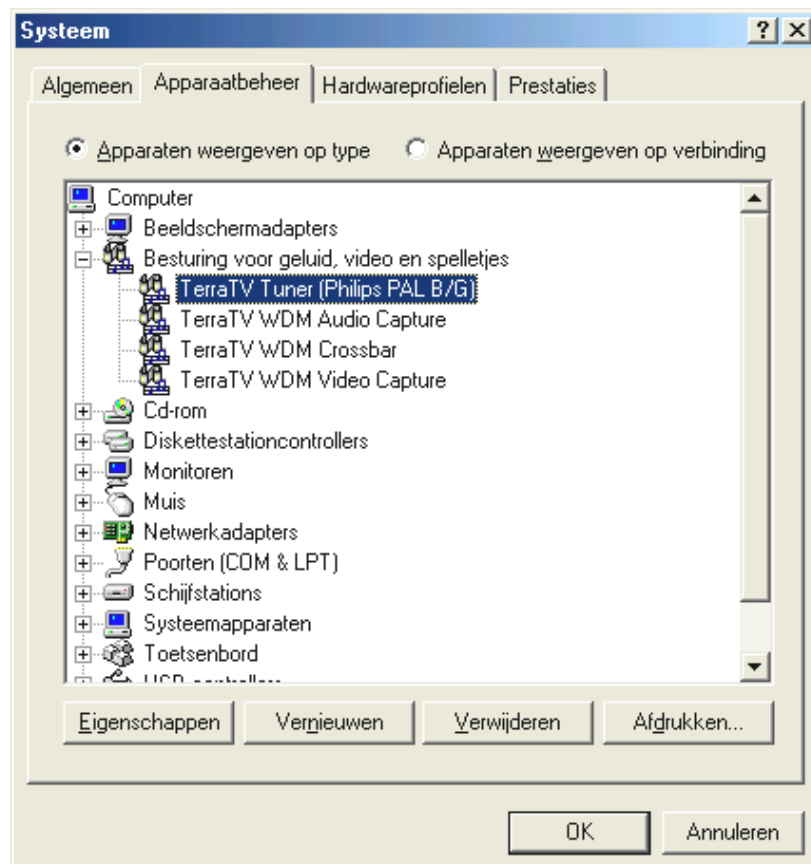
Systeem
? X

Algemeen | Apparaatbeheer | Hardwareprofielen | Prestaties

Apparaten weergeven op type
Apparaten weergeven op verbinding

Computer
Beeldschermadapters
Besturing voor geluid, video en spelletjes
TerraTV Tuner (Philips PAL B/G)
TerraTV WDM Audio Capture
TerraTV WDM Crossbar
TerraTV WDM Video Capture
Cd-rom
Diskettestationcontrollers
Monitoren
Muis
Netwerkadapters
Poorten (COM & LPT)
Schijfstations
Systeemapparaten
Toetsenbord
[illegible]

Eigenschappen
Vernieuwen
Verwijderen
Afdrukken...

OK
Annuleren